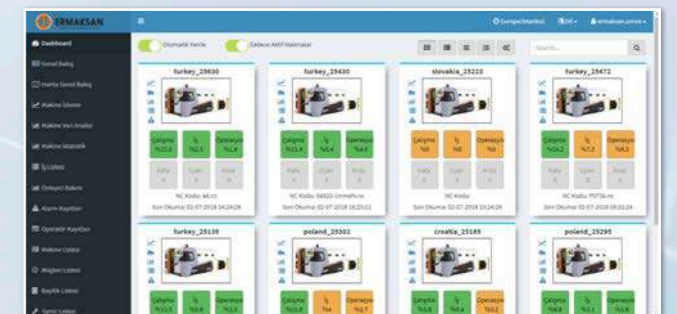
ERMAKSAN

Europe/Istanbul | Dil | ermaksan.admin

Dashboard
Genel Bakış
Harita Genel Bakış
Makine İzleme
Makine Veri Analizi
Makine İstatistik
İş Listesi
Önleyici Bakım
Alarm Kayıtları
Operatör Kayıtları
Makine Listesi
Müşteri Listesi
Bayilik Listesi
Takvi Listesi

Otomatik Yenile | Sadece Aktif Makineler

Search...

turkey_25630
Çalışma %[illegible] | İş %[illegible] | Operasyon %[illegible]
Kafa | Uyarı | Arıza
NC Kodu: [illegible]
Son Okuma: 02-07-2018 14:24:29

turkey_25430
Çalışma %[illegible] | İş %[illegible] | Operasyon %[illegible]
Kafa | Uyarı | Arıza
NC Kodu: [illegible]
Son Okuma: 02-07-2018 14:23:11

slovakia_25223
Çalışma %0 | İş %0 | Operasyon %0
Kafa | Uyarı | Arıza
NC Kodu:
Son Okuma: 02-07-2018 10:24:29

turkey_25472
Çalışma %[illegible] | İş %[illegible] | Operasyon %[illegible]
Kafa | Uyarı | Arıza
NC Kodu: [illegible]
Son Okuma: 02-07-2018 14:23:24

turkey_25139
Çalışma %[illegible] | İş %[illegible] | Operasyon %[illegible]

poland_25301
Çalışma %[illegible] | İş %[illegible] | Operasyon %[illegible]

croatia_25189
Çalışma %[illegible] | İş %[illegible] | Operasyon %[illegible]

poland_25295
Çalışma %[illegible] | İş %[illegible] | Operasyon %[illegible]